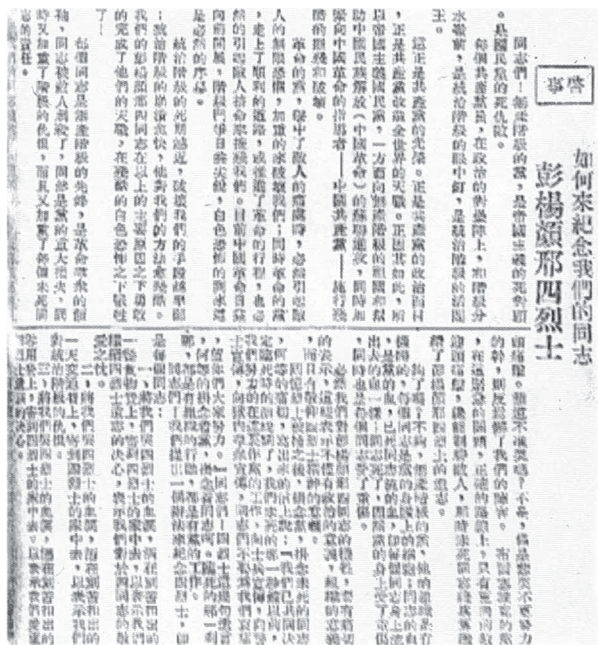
啓事

如何來紀念我們的同志
彭楊顏邢四烈士

同志們！無產階級的黨，是受國民黨的挑剔的，是我國民黨的死敵。

每個共產黨員，在政治的前線上，和階級分水嶺前，是被無產階級的眼中釘，是被統治階級所痛恨的。

這正是共產黨的光榮。正是共產黨的政治的目標，正是共產黨收滅全世界的天職。正因其如此，所以帝國主義國民黨，一方面向無產階級的組織和群眾中國民黨叛變（中國革命）的首領狠殺，同時加緊向中國革命的指導者——中國共產黨——施行殘酷的摧殘和破壞。

革命的黨，除中了敵人的殘酷，必然引起無人的無限悲憤，加緊的來繼續奮鬥；同時革命的黨，走上了順利的路途，或遭遇了革命的打擊，也必然的引起敵人拚命來摧殘我們，目前中國革命日益高漲，階級鬥爭日益尖銳，白色恐怖的無限擴大，是必然的趨勢。

統治階級的死期越近，就愈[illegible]我們的手段越卑鄙。統治階級的崩潰愈快，他對我們的方法愈殘酷。我們的彭楊顏邢四烈士的英勇地在我們的敵人手下完成了他們的天職，在殘酷的白色恐怖之下犧牲了！

彭楊顏邢四同志們都是無產階級的先鋒，是黨中最堅強的領袖人物，同志被敵人謀殺了，固然是黨的重大的損失，同時又加重了無產階級的仇恨，而且又加重了我們每個未死同志的責任。

同志們！難道不流淚嗎？不是，流淚是恐懼不能鎮靜的表現，我們要繼續他們的血跡，要繼承他們的精神，要永遠紀念他們的犧牲，而且把他們的仇恨，永遠的記在心中。

但是我們的同志們，怎樣來紀念他們呢？是與我們必須要加緊繼續下去，紀念彭楊顏邢四烈士的遺志。

我們要明白，四烈士的犧牲，是革命的發展，是黨的勝利的象徵。我們要紀念他們，便是要完成他們未竟的事業，同時要加緊我們的工作。

同志們！我們大家努力，紀念彭楊顏邢四烈士，是我們每一個同志的責任，是我們每一個共產黨員的任務。

一、我們要在四烈士的精神上，繼續向前，擁護黨的路線。
二、對於四烈士的犧牲，要更加決心，在工作上實際來紀念。
三、我們要深入群眾中去，以表示我們的決心。